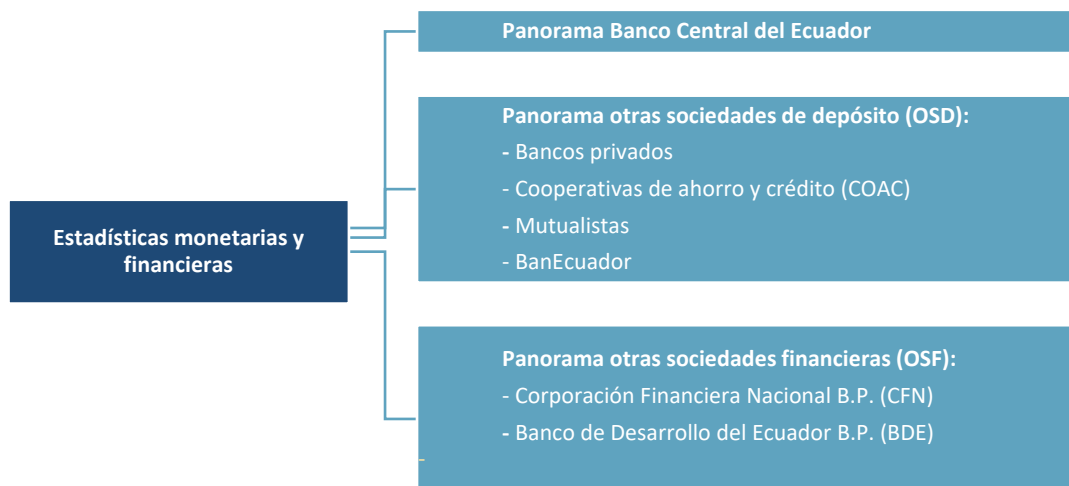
Estadísticas monetarias y financieras

Panorama Banco Central del Ecuador

Panorama otras sociedades de depósito (OSD):
- Bancos privados
- Cooperativas de ahorro y crédito (COAC)
- Mutualistas
- BanEcuador

Panorama otras sociedades financieras (OSF):
- Corporación Financiera Nacional B.P. (CFN)
- Banco de Desarrollo del Ecuador B.P. (BDE)